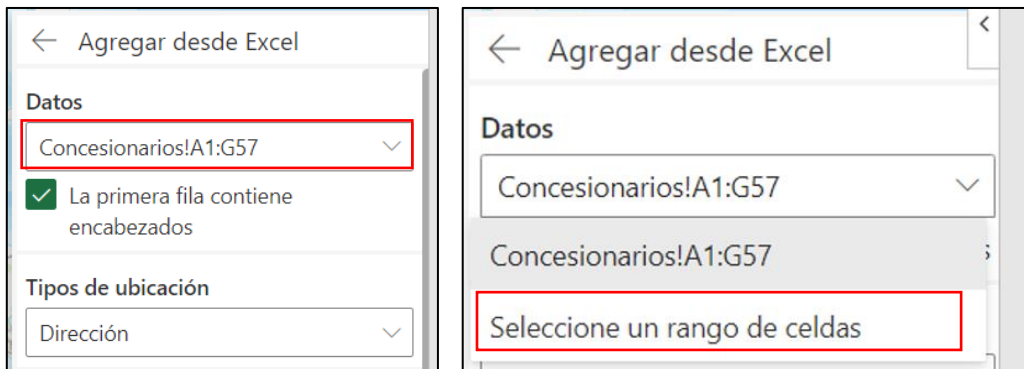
Agregar desde Excel

Datos

Concesionarios!A1:G57

La primera fila contiene encabezados

Tipos de ubicación

Dirección

Agregar desde Excel

Datos

Concesionarios!A1:G57

Concesionarios!A1:G57

Seleccione un rango de celdas